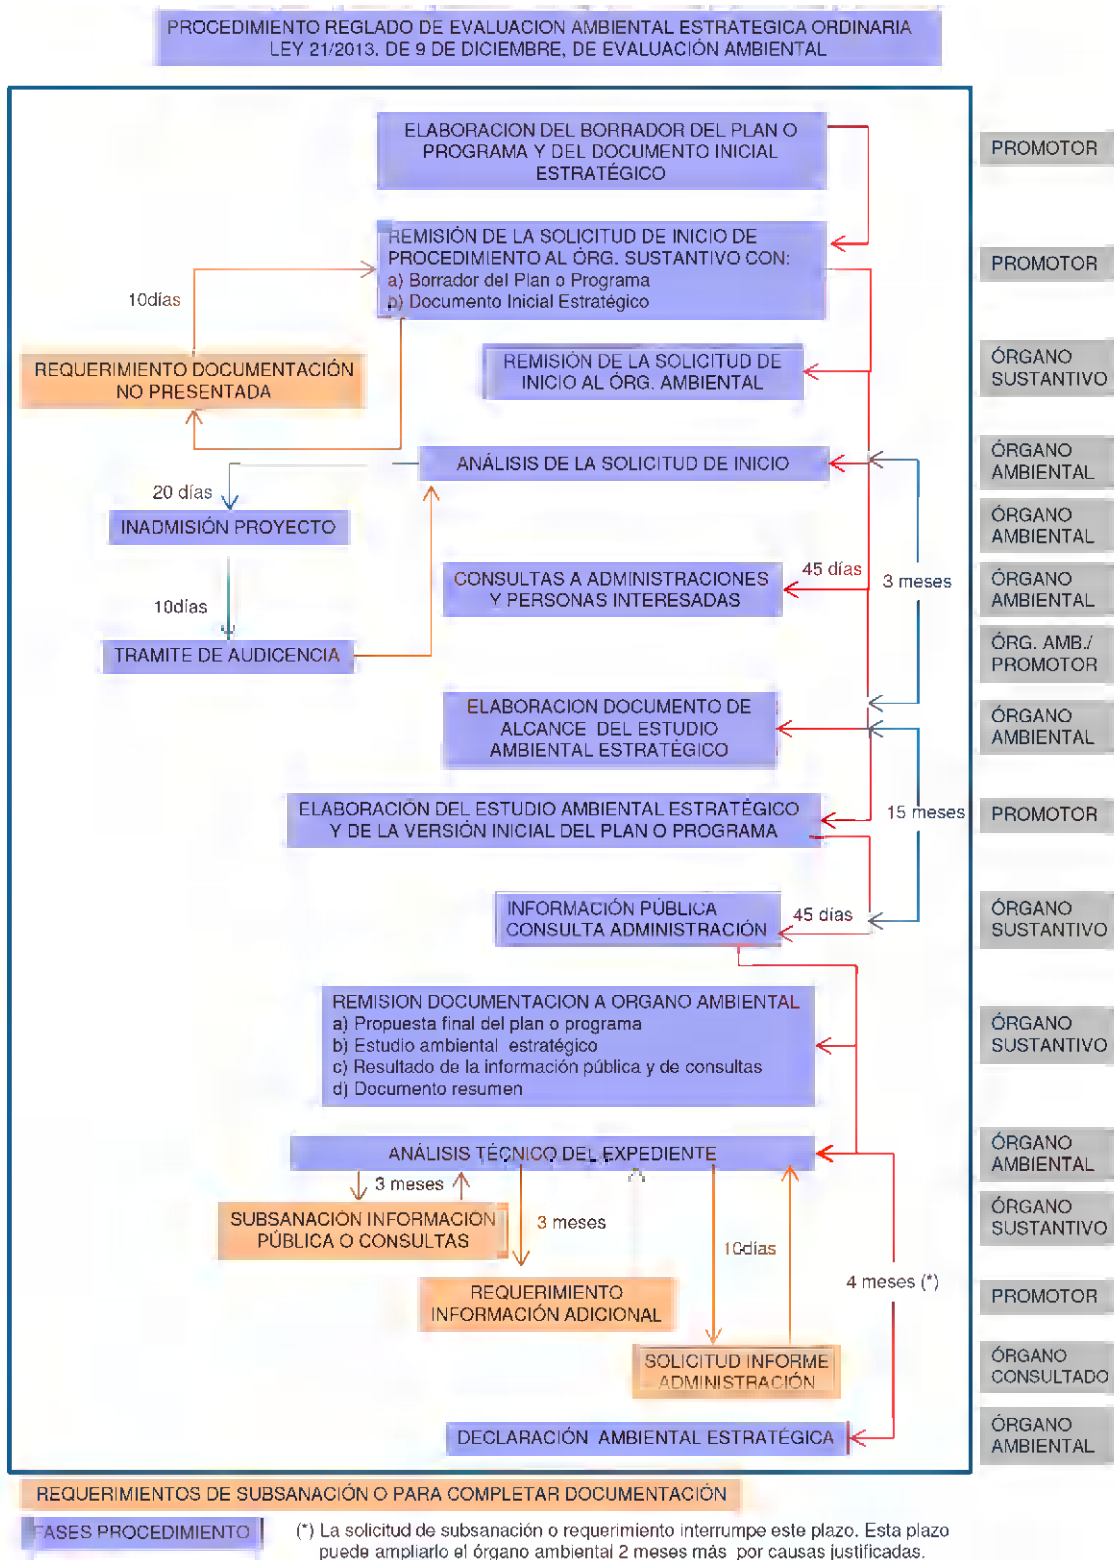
PROCEDIMIENTO REGLADO DE EVALUACION AMBIENTAL ESTRATEGICA ORDINARIA
LEY 21/2013. DE 9 DE DICIEMBRE, DE EVALUACIÓN AMBIENTAL

ELABORACION DEL BORRADOR DEL PLAN O PROGRAMA Y DEL DOCUMENTO INICIAL ESTRATÉGICO

PROMOTOR

REMISIÓN DE LA SOLICITUD DE INICIO DE PROCEDIMIENTO AL ÓRG. SUSTANTIVO CON:
a) Borrador del Plan o Programa
b) Documento Inicial Estratégico

PROMOTOR

10días

REQUERIMIENTO DOCUMENTACIÓN NO PRESENTADA

REMISIÓN DE LA SOLICITUD DE INICIO AL ÓRG. AMBIENTAL

ÓRGANO SUSTANTIVO

ANÁLISIS DE LA SOLICITUD DE INICIO

ÓRGANO AMBIENTAL

20 días

INADMISIÓN PROYECTO

ÓRGANO AMBIENTAL

CONSULTAS A ADMINISTRACIONES Y PERSONAS INTERESADAS

45 días

3 meses

ÓRGANO AMBIENTAL

10días

TRAMITE DE AUDICENCIA

ÓRG. AMB./ PROMOTOR

ELABORACION DOCUMENTO DE ALCANCE DEL ESTUDIO AMBIENTAL ESTRATÉGICO

ÓRGANO AMBIENTAL

ELABORACIÓN DEL ESTUDIO AMBIENTAL ESTRATÉGICO Y DE LA VERSIÓN INICIAL DEL PLAN O PROGRAMA

15 meses

PROMOTOR

INFORMACIÓN PÚBLICA
CONSULTA ADMINISTRACIÓN

45 días

ÓRGANO SUSTANTIVO

REMISION DOCUMENTACION A ORGANO AMBIENTAL
a) Propuesta final del plan o programa
b) Estudio ambiental estratégico
c) Resultado de la información pública y de consultas
d) Documento resumen

ÓRGANO SUSTANTIVO

ANÁLISIS TÉCNICO DEL EXPEDIENTE

ÓRGANO AMBIENTAL

3 meses

SUBSANACIÓN INFORMACION PÚBLICA O CONSULTAS

3 meses

ÓRGANO SUSTANTIVO

10días

4 meses (*)

REQUERIMIENTO INFORMACIÓN ADICIONAL

PROMOTOR

SOLICITUD INFORME ADMINISTRACIÓN

ÓRGANO CONSULTADO

DECLARACIÓN AMBIENTAL ESTRATÉGICA

ÓRGANO AMBIENTAL

REQUERIMIENTOS DE SUBSANACIÓN O PARA COMPLETAR DOCUMENTACIÓN

FASES PROCEDIMIENTO

(*) La solicitud de subsanación o requerimiento interrumpe este plazo. Esta plazo puede ampliarlo el órgano ambiental 2 meses más por causas justificadas.